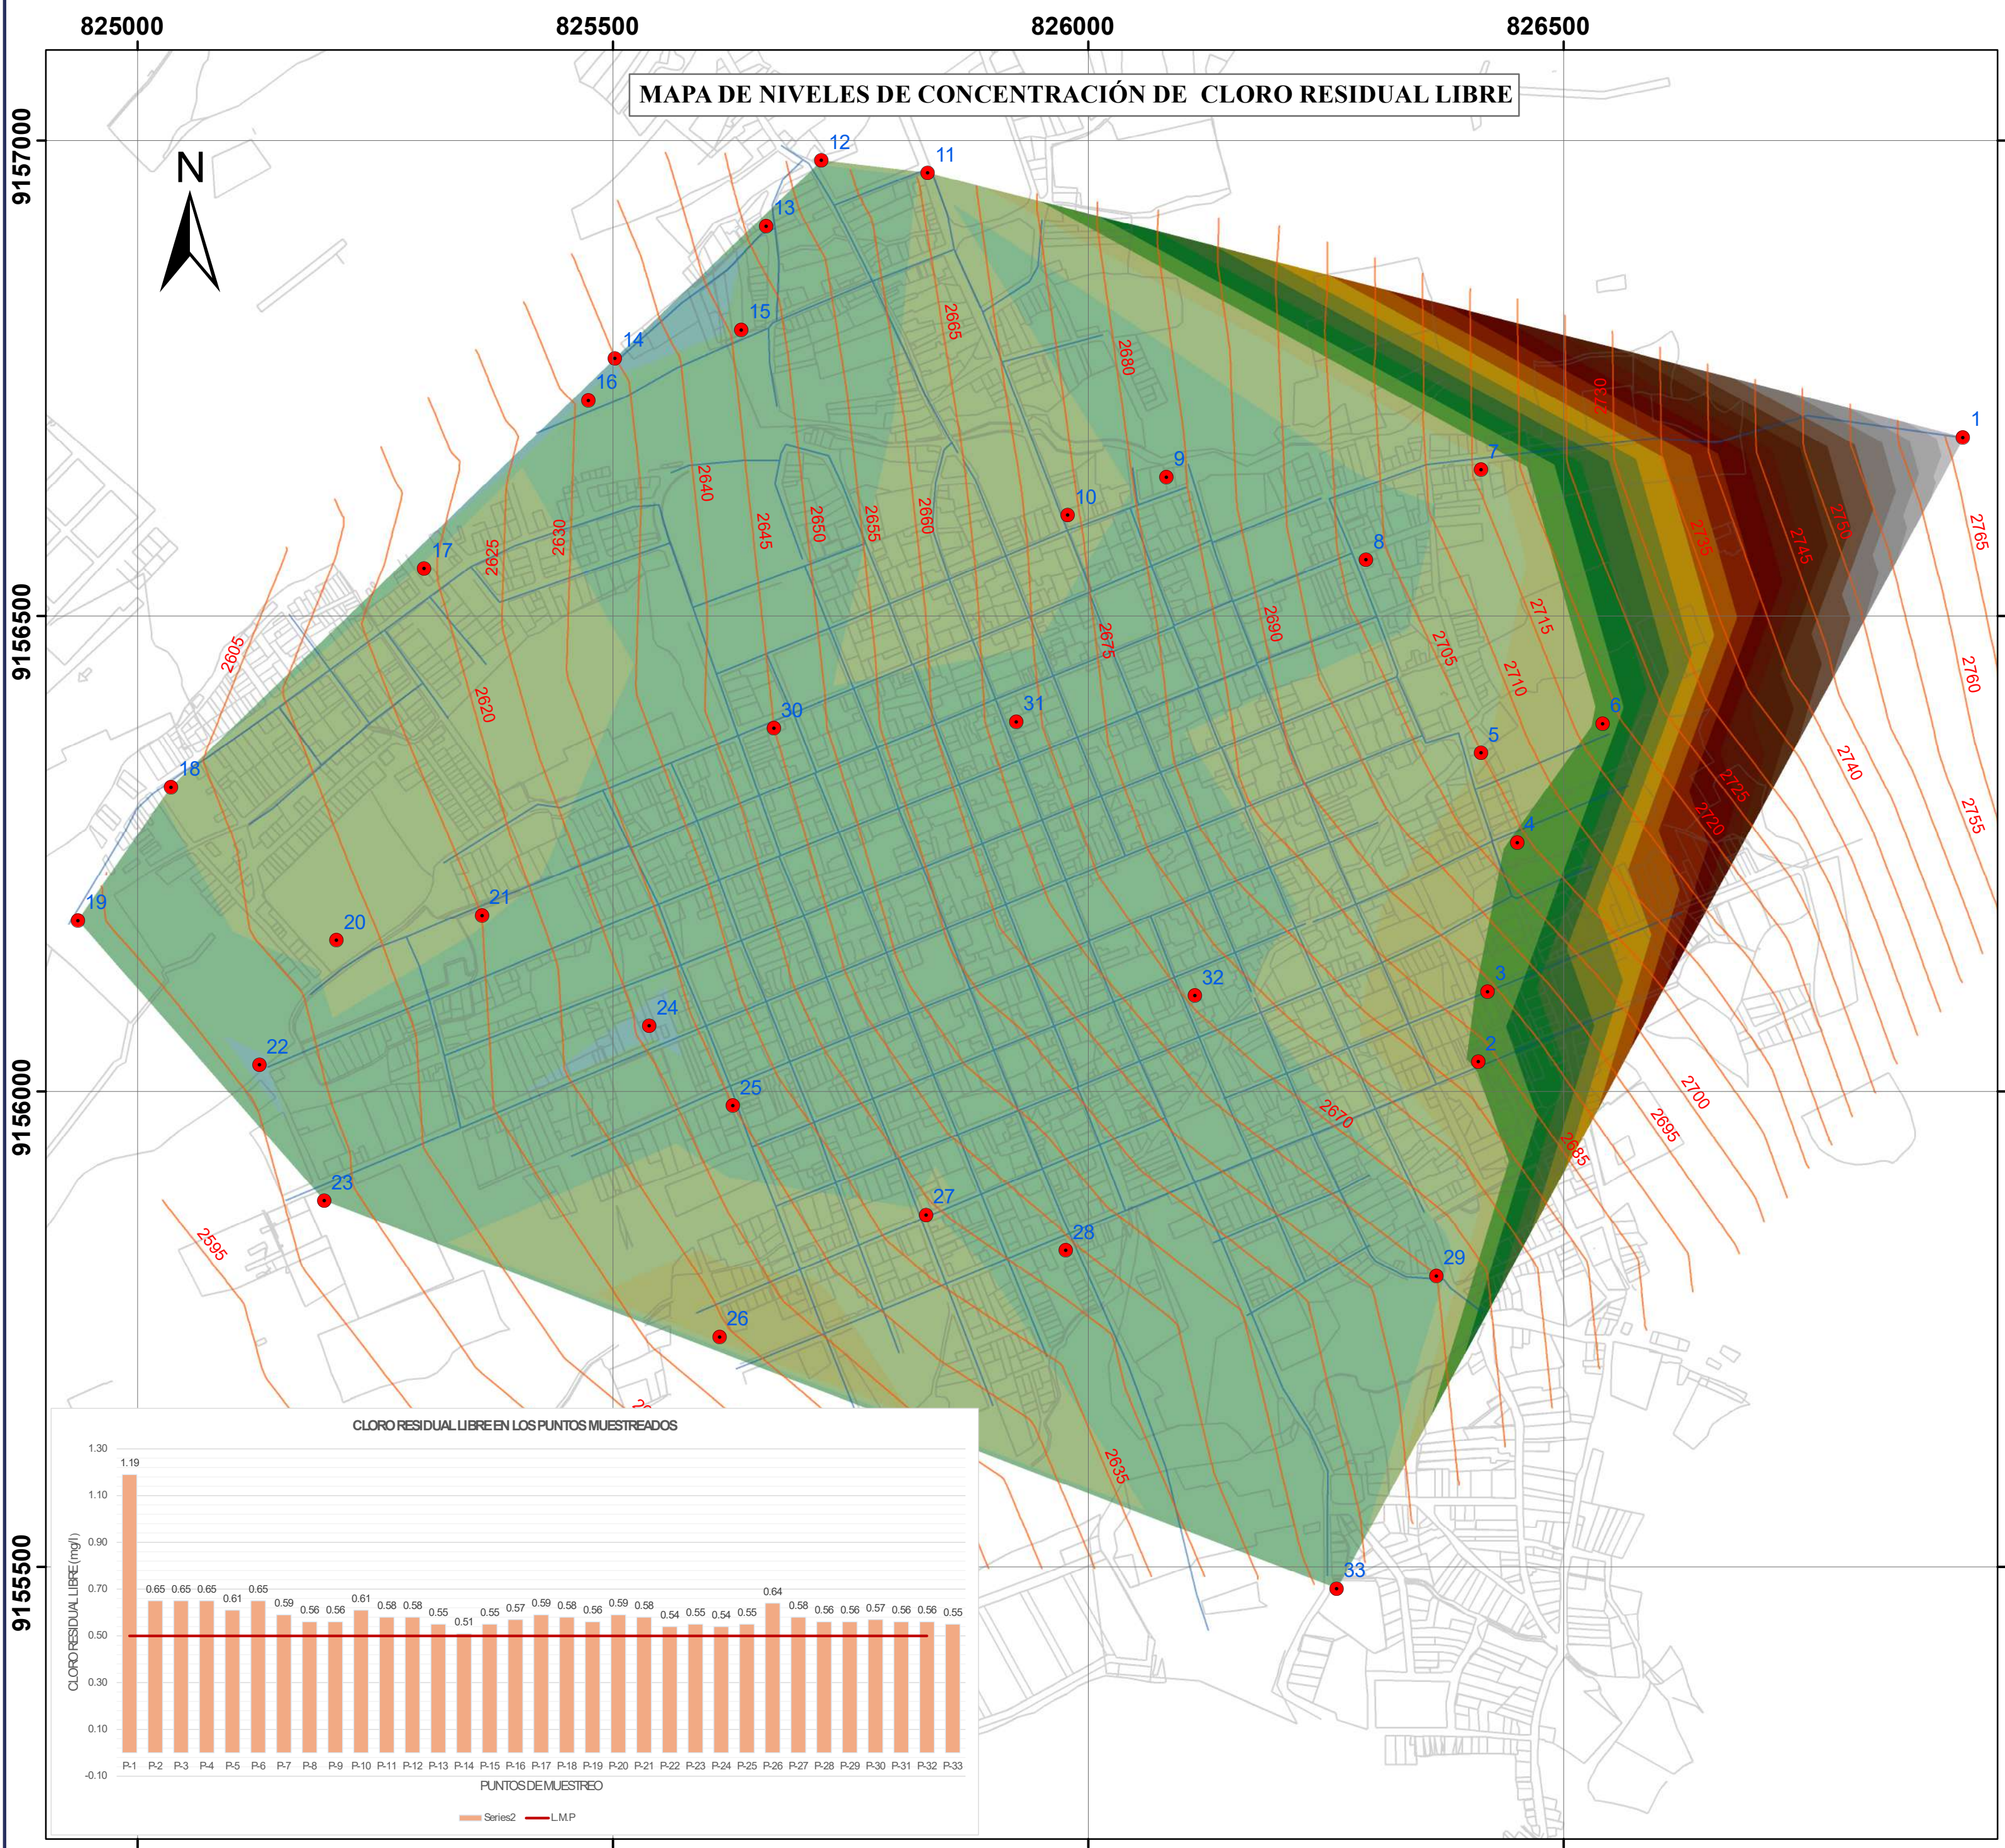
825000 825500 826000 826500

9157000
9156500
9156000
9155500

MAPA DE NIVELES DE CONCENTRACIÓN DE CLORO RESIDUAL LIBRE

N

1 2 3 4 5 6 7 8 9 10 11 12 13 14 15 16 17 18 19 20 21 22 23 24 25 26 27 28 29 30 31 32 33

2595 2605 2620 2625 2630 2635 2640 2645 2650 2655 2660 2665 2670 2675 2680 2685 2690 2695 2700 2705 2710 2715 2720 2725 2730 2735 2740 2745 2750 2755 2760 2765

CLORO RESIDUAL LIBRE EN LOS PUNTOS MUESTREADOS

CLORO RESIDUAL LIBRE (mg/l)

1.30
1.10
0.90
0.70
0.50
0.30
0.10
-0.10

| P-1 | P-2 | P-3 | P-4 | P-5 | P-6 | P-7 | P-8 | P-9 | P-10 | P-11 | P-12 | P-13 | P-14 | P-15 | P-16 | P-17 | P-18 | P-19 | P-20 | P-21 | P-22 | P-23 | P-24 | P-25 | P-26 | P-27 | P-28 | P-29 | P-30 | P-31 | P-32 | P-33 |
|---|---|---|---|---|---|---|---|---|---|---|---|---|---|---|---|---|---|---|---|---|---|---|---|---|---|---|---|---|---|---|---|---|
| 1.19 | 0.65 | 0.65 | 0.65 | 0.61 | 0.65 | 0.59 | 0.56 | 0.56 | 0.61 | 0.58 | 0.58 | 0.55 | 0.51 | 0.55 | 0.57 | 0.59 | 0.58 | 0.56 | 0.59 | 0.58 | 0.54 | 0.55 | 0.54 | 0.55 | 0.64 | 0.58 | 0.56 | 0.56 | 0.57 | 0.56 | 0.56 | 0.55 |

PUNTOS DE MUESTREO

Series2 L.M.P